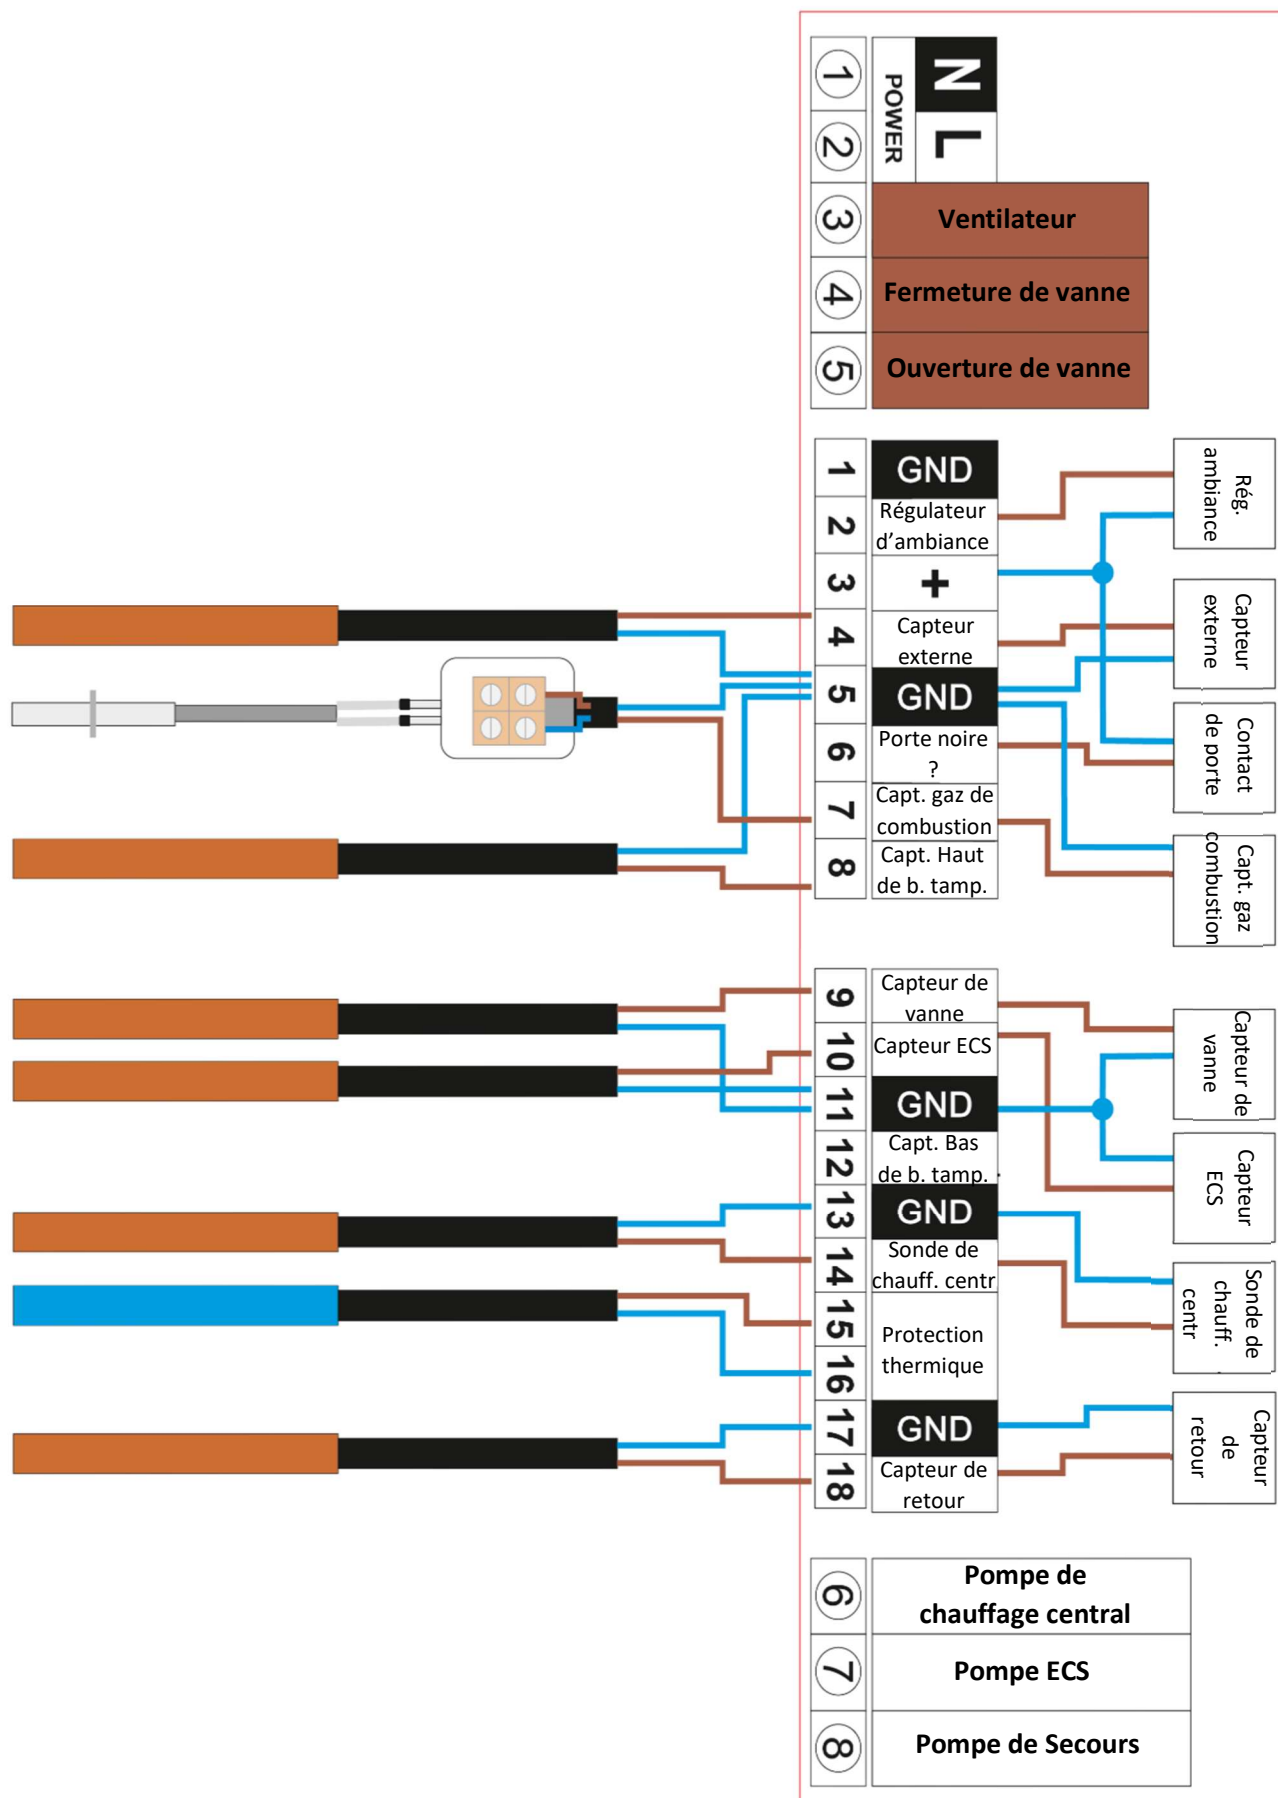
1
2
POWER
N
L
3
Ventilateur
4
Fermeture de vanne
5
Ouverture de vanne

1
GND
2
Régulateur d'ambiance
3
+
4
Capteur externe
5
GND
6
Porte noire ?
7
Capt. gaz de combustion
8
Capt. Haut de b. tamp.

Rég. ambiance
Capteur externe
Contact de porte
Capt. gaz combustion

9
Capteur de vanne
10
Capteur ECS
11
GND
12
Capt. Bas de b. tamp.
13
GND
14
Sonde de chauff. centr
15
Protection thermique
16
17
GND
18
Capteur de retour

Capteur de vanne
Capteur ECS
Sonde de chauff. centr
Capteur de retour

6
Pompe de chauffage central
7
Pompe ECS
8
Pompe de Secours